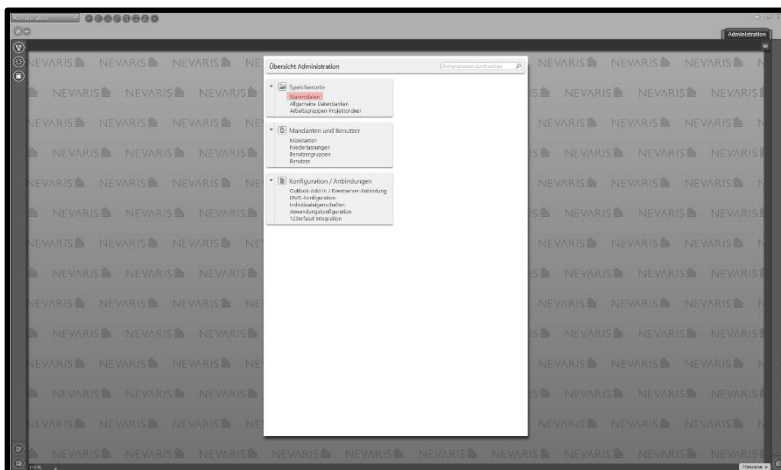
Administration

Übersicht Administration

Administration durchsuchen

Speicherorte
Stammdaten
Allgemeine Dateibanken
Arbeitsgruppen-Projektordner

Mandanten und Benutzer
Mandanten
Niederlassungen
Benutzergruppen
Benutzer

Konfiguration / Anbindungen
Outlook Add-in / Exchange-Anbindung
DMS-Konfiguration
Individualeigenschaften
Anwendungskonfiguration
Silverlight Integration

NEVARIS NEVARIS NEVARIS NEVARIS NEVARIS NEVARIS

Hinweise